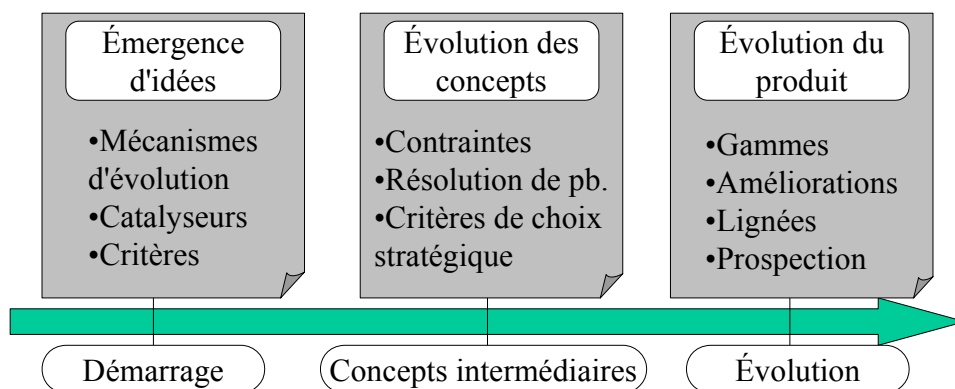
Émergence d'idées

•Mécanismes d'évolution
•Catalyseurs
•Critères

Évolution des concepts

•Contraintes
•Résolution de pb.
•Critères de choix stratégique

Évolution du produit

•Gammes
•Améliorations
•Lignées
•Prospection

Démarrage

Concepts intermédiaires

Évolution